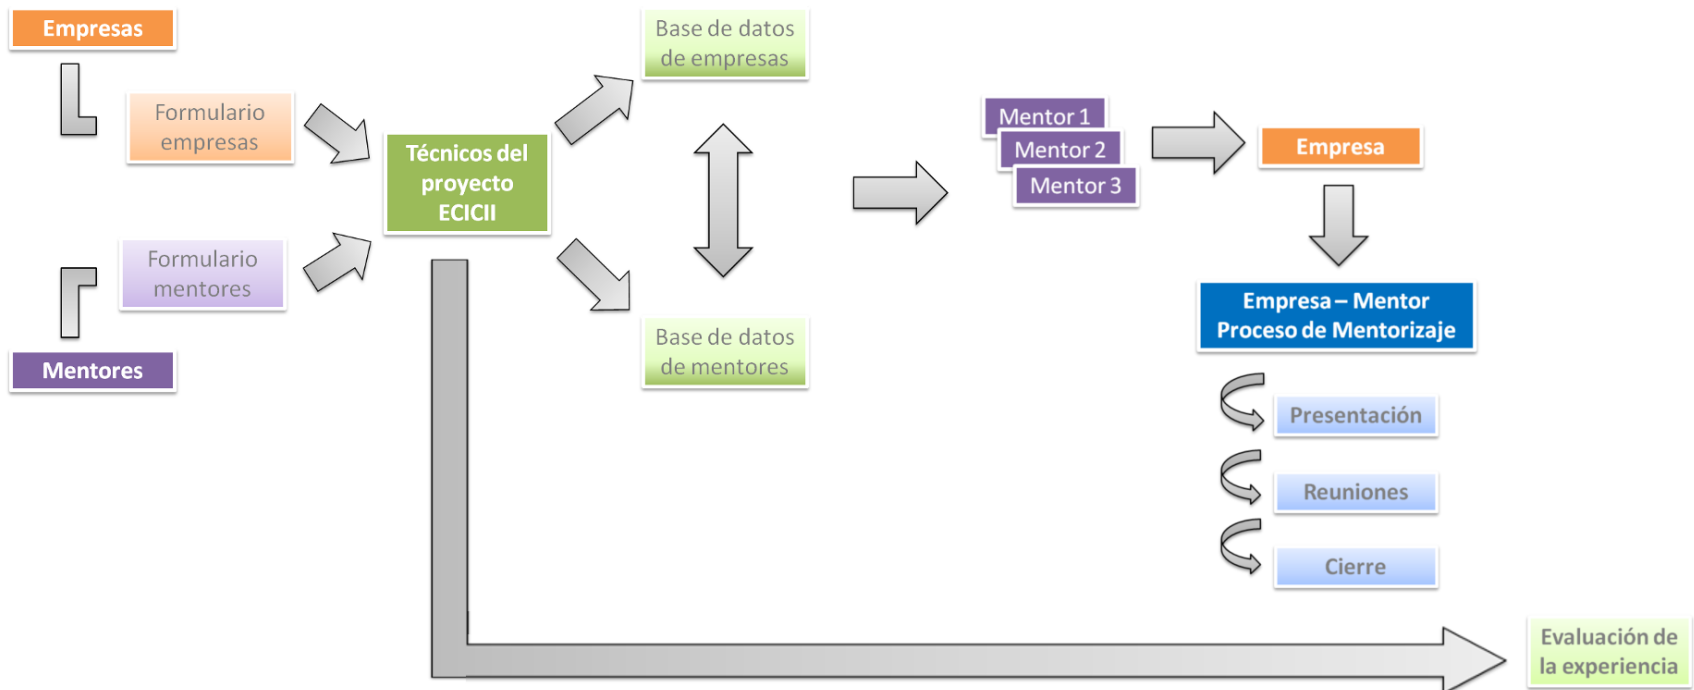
Empresas

Formulario empresas

Formulario mentores

Mentores

Técnicos del proyecto ECICII

Base de datos de empresas

Base de datos de mentores

Mentor 1
Mentor 2
Mentor 3

Empresa

Empresa – Mentor
Proceso de Mentorizaje

Presentación

Reuniones

Cierre

Evaluación de la experiencia